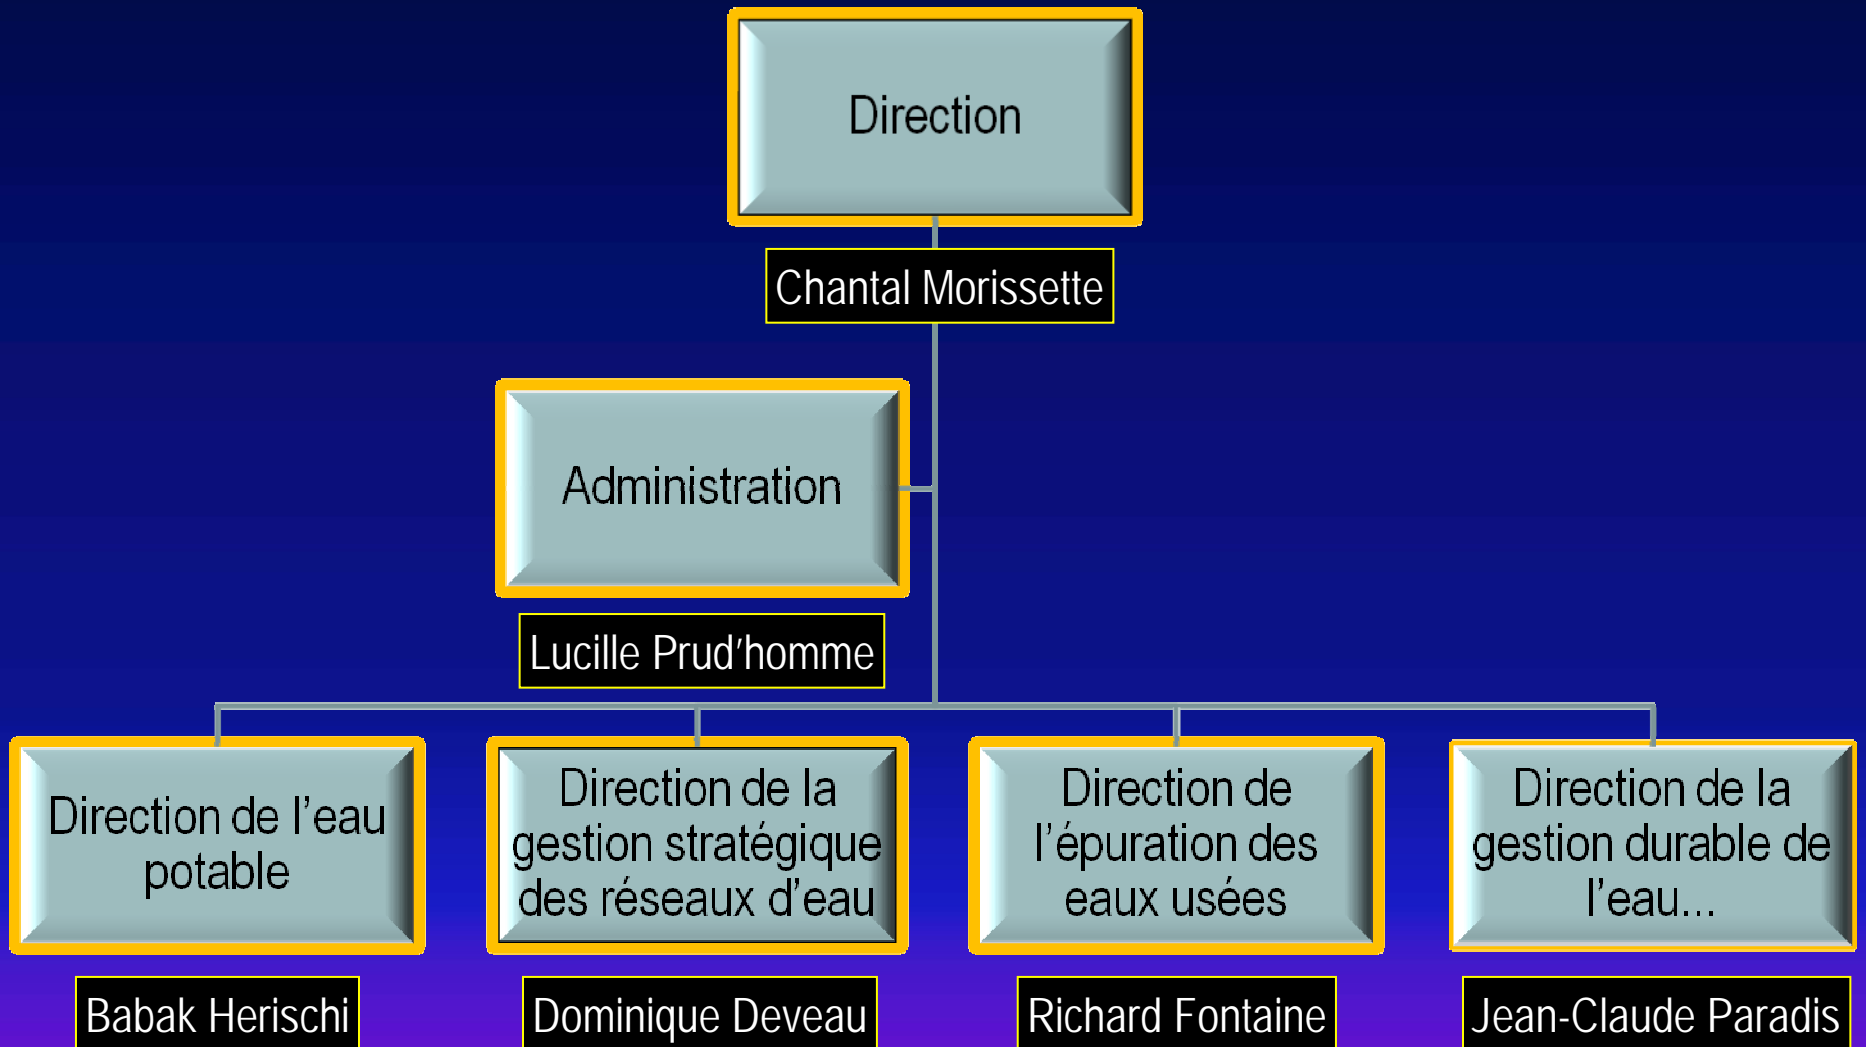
Direction

Chantal Morissette

Administration

Lucille Prud'homme

Direction de l'eau potable

Babak Herischi

Direction de la gestion stratégique des réseaux d'eau

Dominique Deveau

Direction de l'épuration des eaux usées

Richard Fontaine

Direction de la gestion durable de l'eau...

Jean-Claude Paradis